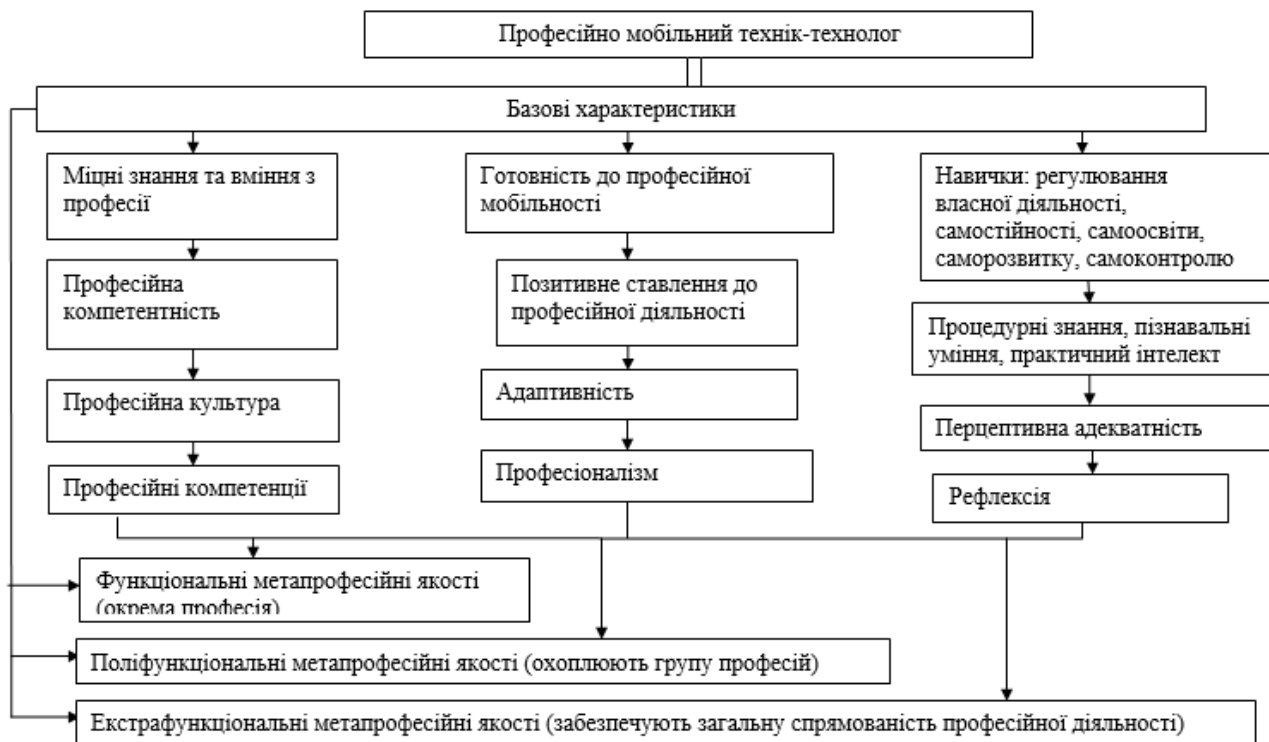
Професійно мобільний технік-технолог

Базові характеристики

Міцні знання та вміння з професії

Професійна компетентність

Професійна культура

Професійні компетенції

Готовність до професійної мобільності

Позитивне ставлення до професійної діяльності

Адаптивність

Професіоналізм

Навички: регулювання власної діяльності, самостійності, самоосвіти, саморозвитку, самоконтролю

Процедурні знання, пізнавальні уміння, практичний інтелект

Перцептивна адекватність

Рефлексія

Функціональні метапрофесійні якості (окрема професія)

Поліфункціональні метапрофесійні якості (охоплюють групу професій)

Екстрафункціональні метапрофесійні якості (забезпечують загальну спрямованість професійної діяльності)